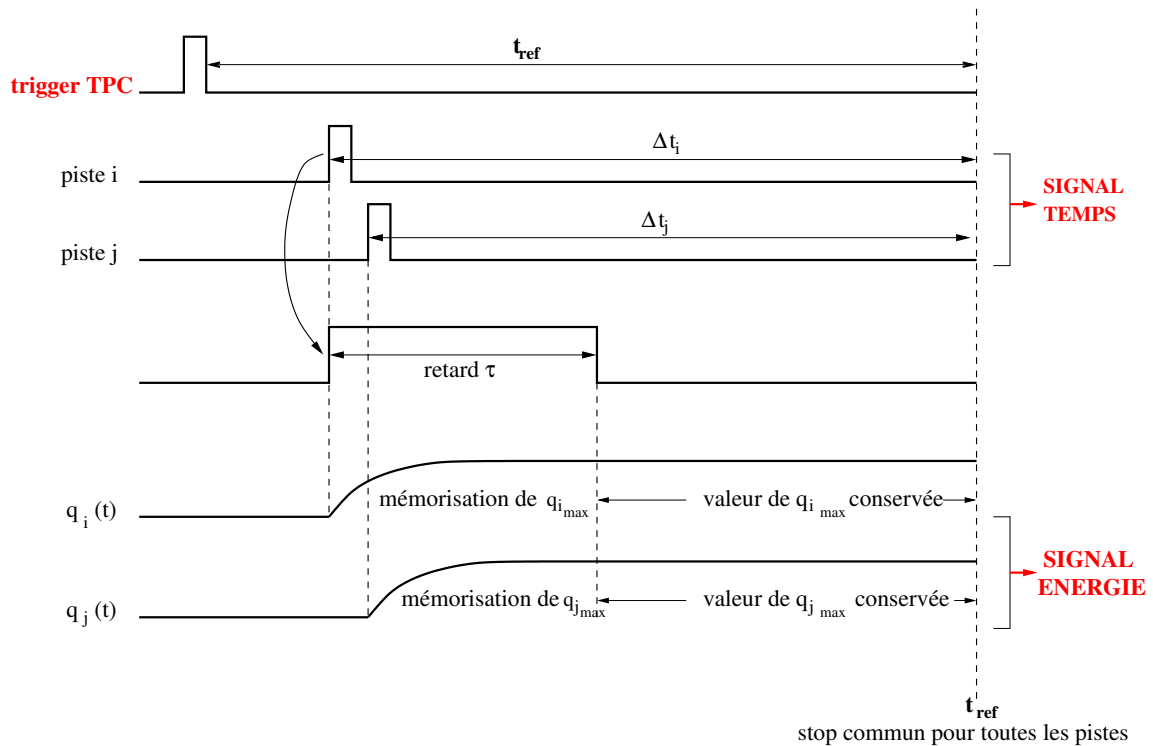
$t_{ref}$

trigger TPC

$\Delta t_i$

piste i

SIGNAL TEMPS

$\Delta t_j$

piste j

retard $\tau$

$q_i$ (t)

mémorisation de $q_{i_{max}}$

valeur de $q_{i\ max}$ conservée

SIGNAL ENERGIE

$q_j$ (t)

mémorisation de $q_{j_{max}}$

valeur de $q_{j\ max}$ conservée

$t_{ref}$

stop commun pour toutes les pistes